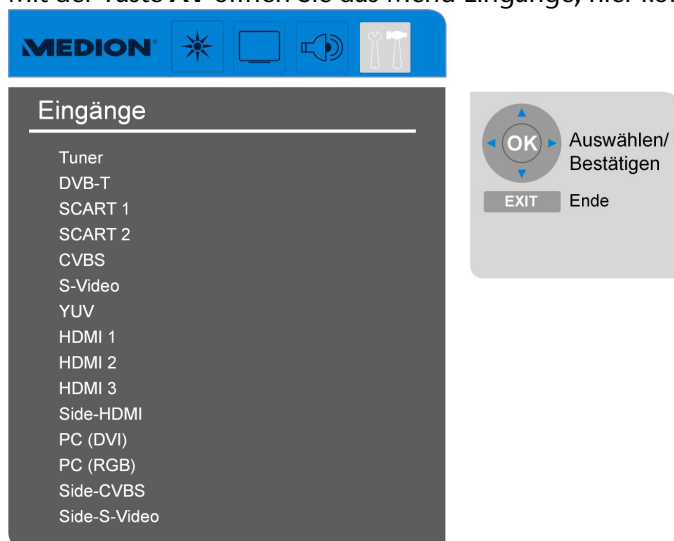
Mit der Taste **AV** öffnen Sie das Menü Eingänge, hier kö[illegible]

MEDION

Eingänge

Tuner
DVB-T
SCART 1
SCART 2
CVBS
S-Video
YUV
HDMI 1
HDMI 2
HDMI 3
Side-HDMI
PC (DVI)
PC (RGB)
Side-CVBS
Side-S-Video

OK Auswählen/ Bestätigen
EXIT Ende